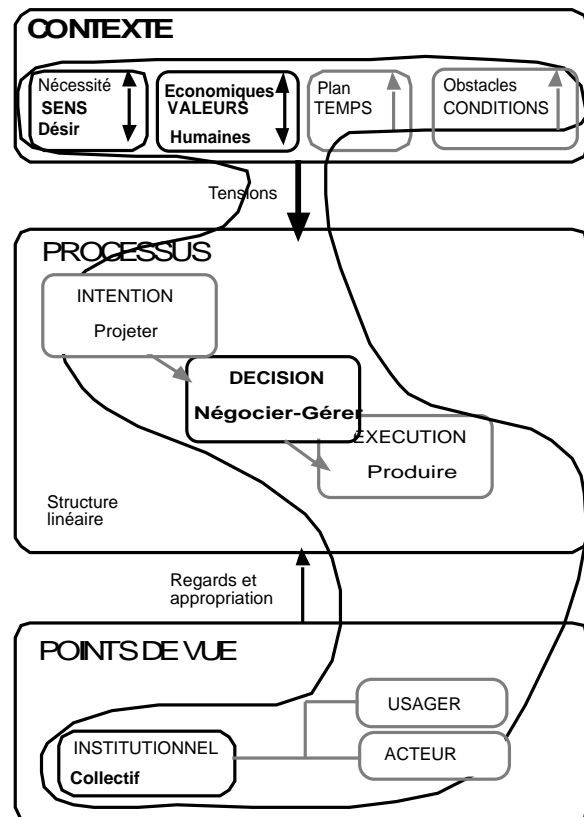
CONTEXTE

Nécessité
SENS
Désir

Economiques
VALEURS
Humaines

Plan
TEMPS

Obstacles
CONDITIONS

Tensions

PROCESSUS

INTENTION
Projeter

DECISION
Négocier-Gérer

EXECUTION
Produire

Structure linéaire

Regards et appropriation

POINTS DE VUE

USAGER

INSTITUTIONNEL
Collectif

ACTEUR